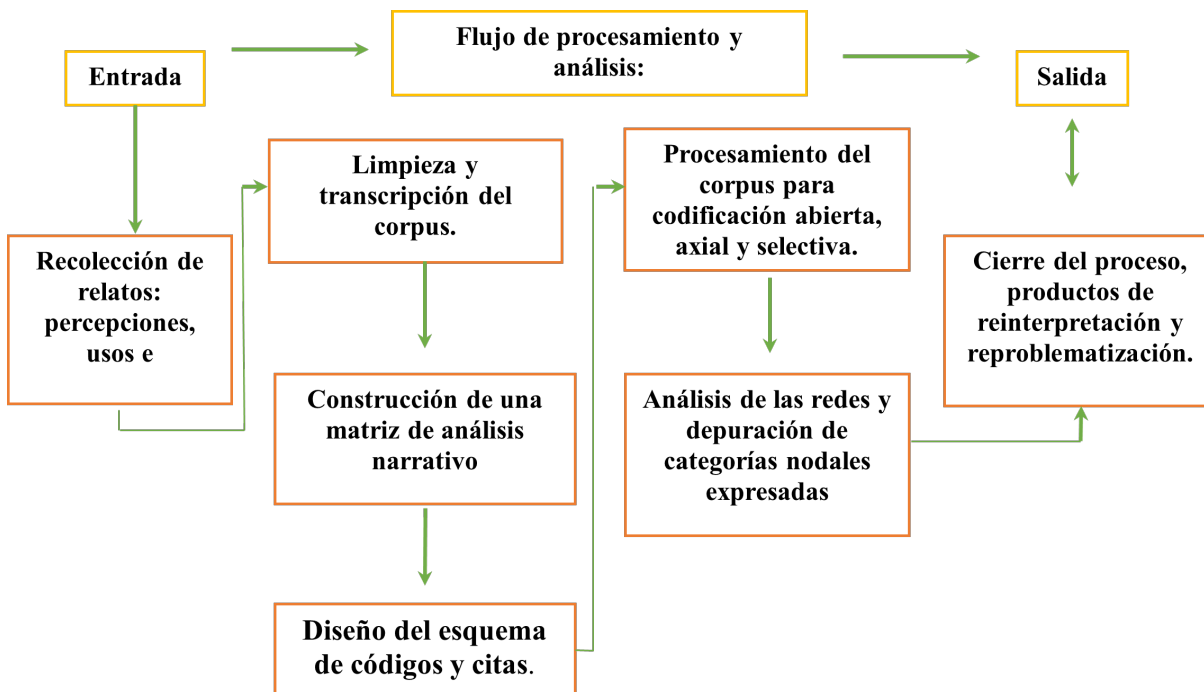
Entrada

Flujo de procesamiento y análisis:

Salida

Recolección de relatos: percepciones, usos e

Limpieza y transcripción del corpus.

Construcción de una matriz de análisis narrativo

Diseño del esquema de códigos y citas.

Procesamiento del corpus para codificación abierta, axial y selectiva.

Análisis de las redes y depuración de categorías nodales expresadas

Cierre del proceso, productos de reinterpretación y reproblematización.